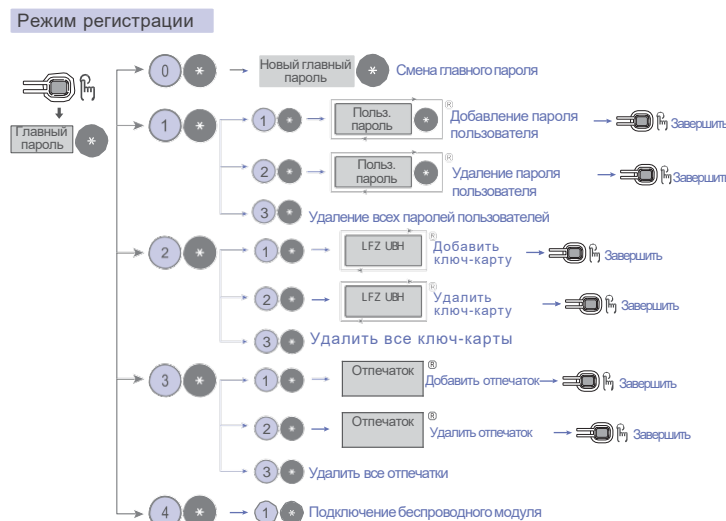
Режим регистрации

Главный пароль *

0 * Новый главный пароль * Смена главного пароля

1 * 1 * Польз. пароль * ® Добавление пароля пользователя Завершить

2 * Польз. пароль * ® Удаление пароля пользователя Завершить

3 * Удаление всех паролей пользователей

2 * 1 * LFZ UBH ® Добавить ключ-карту Завершить

2 * LFZ UBH ® Удалить ключ-карту Завершить

3 * Удалить все ключ-карты

3 * 1 * Отпечаток ® Добавить отпечаток Завершить

2 * Отпечаток ® Удалить отпечаток Завершить

3 * Удалить все отпечатки

4 * 1 * Подключение беспроводного модуля